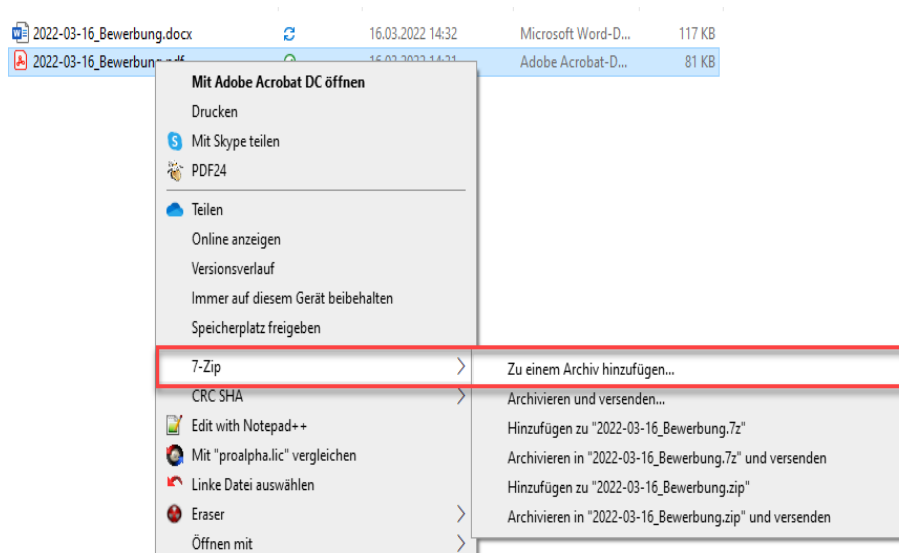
2022-03-16_Bewerbung.docx 16.03.2022 14:32 Microsoft Word-D... 117 KB
2022-03-16_Bewerbung.pdf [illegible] Adobe Acrobat-D... 81 KB

Mit Adobe Acrobat DC öffnen
Drucken
Mit Skype teilen
PDF24
Teilen
Online anzeigen
Versionsverlauf
Immer auf diesem Gerät beibehalten
Speicherplatz freigeben
7-Zip
CRC SHA
Edit with Notepad++
Mit "proalpha.lic" vergleichen
Linke Datei auswählen
Eraser
Öffnen mit

Zu einem Archiv hinzufügen...
Archivieren und versenden...
Hinzufügen zu "2022-03-16_Bewerbung.7z"
Archivieren in "2022-03-16_Bewerbung.7z" und versenden
Hinzufügen zu "2022-03-16_Bewerbung.zip"
Archivieren in "2022-03-16_Bewerbung.zip" und versenden